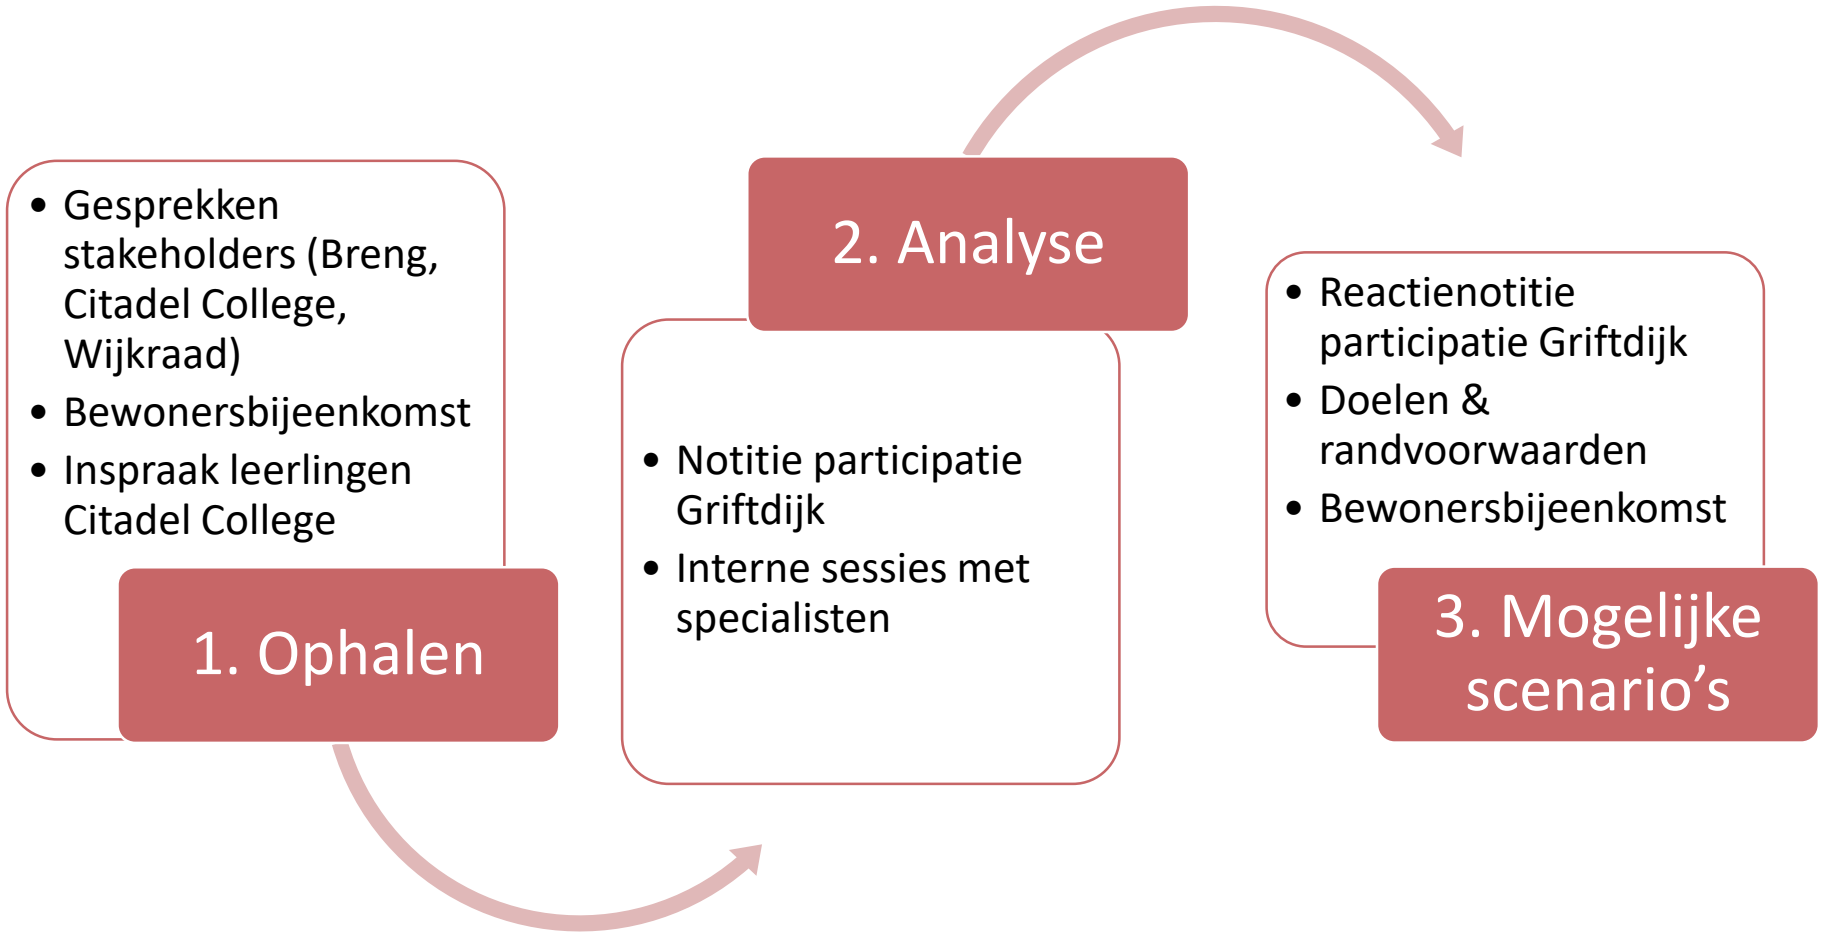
- Gesprekken stakeholders (Breng, Citadel College, Wijkraad)
- Bewonersbijeenkomst
- Inspraak leerlingen Citadel College

1. Ophalen

2. Analyse

- Notitie participatie Griftdijk
- Interne sessies met specialisten

- Reactienotitie participatie Griftdijk
- Doelen & randvoorwaarden
- Bewonersbijeenkomst

3. Mogelijke scenario’s